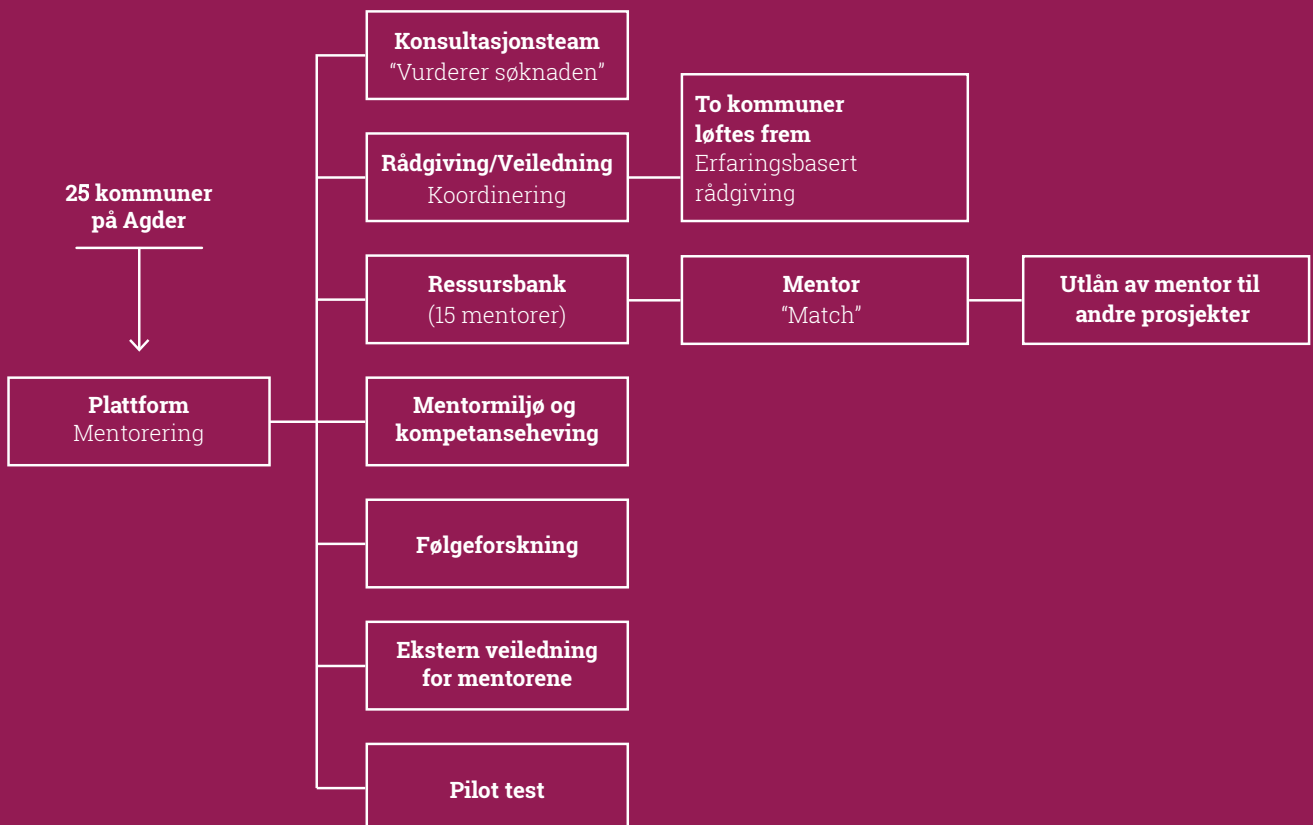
25 kommuner på Agder

Plattform
Mentorering

Konsultasjonsteam
“Vurderer søknaden”

Rådgiving/Veiledning
Koordinering

To kommuner løftes frem
Erfaringsbasert rådgiving

Ressursbank
(15 mentorer)

Mentor
“Match”

Utlån av mentor til andre prosjekter

Mentormiljø og kompetanseheving

Følgeforskning

Ekstern veiledning for mentorene

Pilot test